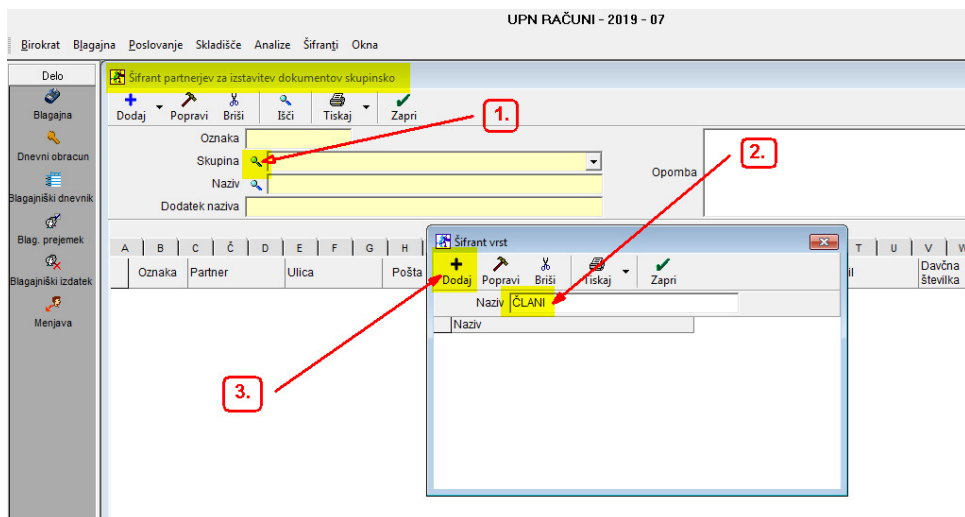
UPN RAČUNI - 2019 - 07

Birokrat Blagajna Poslovanje Skladišče Analize Šifranti Okna

Delo
Blagajna
Dnevni obracun
Blagajniški dnevnik
Blag. prejemek
Blagajniški izdatek
Menjava

Šifrant partnerjev za izstavitev dokumentov skupinsko

Dodaj Popravi Briši Išči Tiskaj Zapri

Oznaka
Skupina
Naziv
Dodatek naziva
Opomba

1.
2.
3.

A B C Č D E F G H T U V W

Oznaka Partner Ulica Pošta il Davčna številka

Šifrant vrst

Dodaj Popravi Briši Tiskaj Zapri

Naziv ČLANI

Naziv